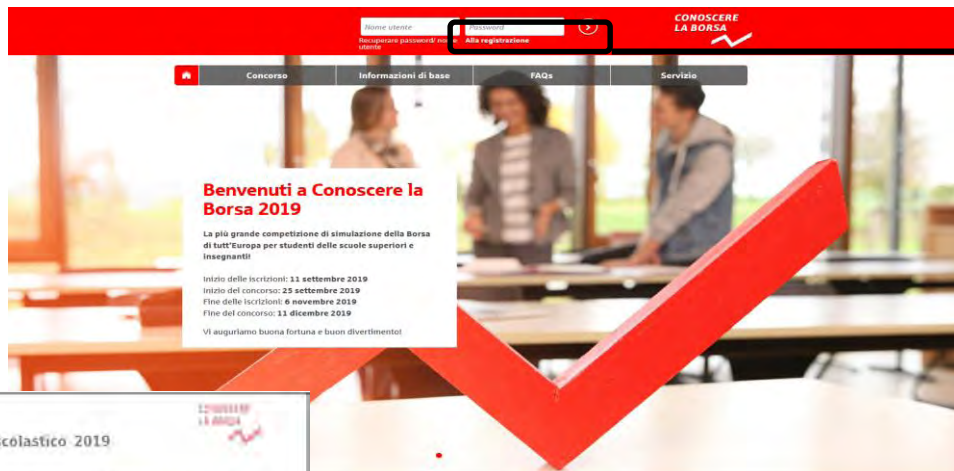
Nome utente
Password
Recuperare password/ nome utente
Alla registrazione
CONOSCERE LA BORSA

Concorso
Informazioni di base
FAQs
Servizio

Benvenuti a Conoscere la Borsa 2019

La più grande competizione di simulazione della Borsa di tutt'Europa per studenti delle scuole superiori e insegnanti!

Inizio delle iscrizioni: 11 settembre 2019
Inizio del concorso: 25 settembre 2019
Fine delle iscrizioni: 6 novembre 2019
Fine del concorso: 11 dicembre 2019

Vi auguriamo buona fortuna e buon divertimento!

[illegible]
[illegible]colastico 2019